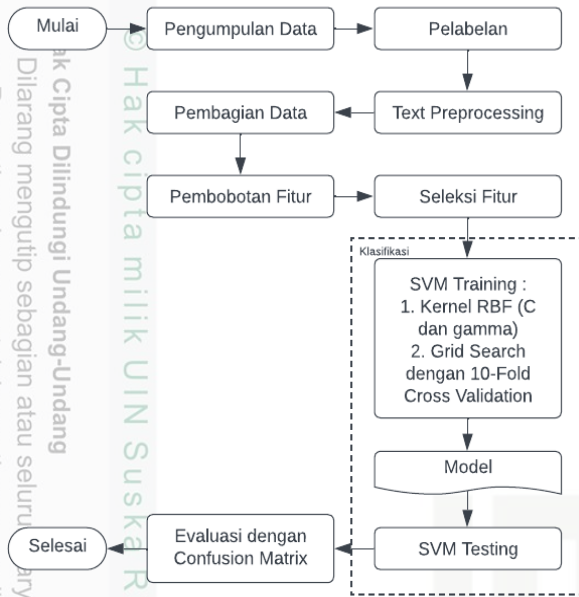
Mulai

Pengumpulan Data

Pelabelan

Text Preprocessing

Pembagian Data

Pembobotan Fitur

Seleksi Fitur

Klasifikasi

SVM Training :
1. Kernel RBF (C dan gamma)
2. Grid Search dengan 10-Fold Cross Validation

Model

SVM Testing

Evaluasi dengan Confusion Matrix

Selesai

© Hak cipta milik UIN Suska R

Hak Cipta Dilindungi Undang-Undang

Dilarang mengutip sebagian atau seluruh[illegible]